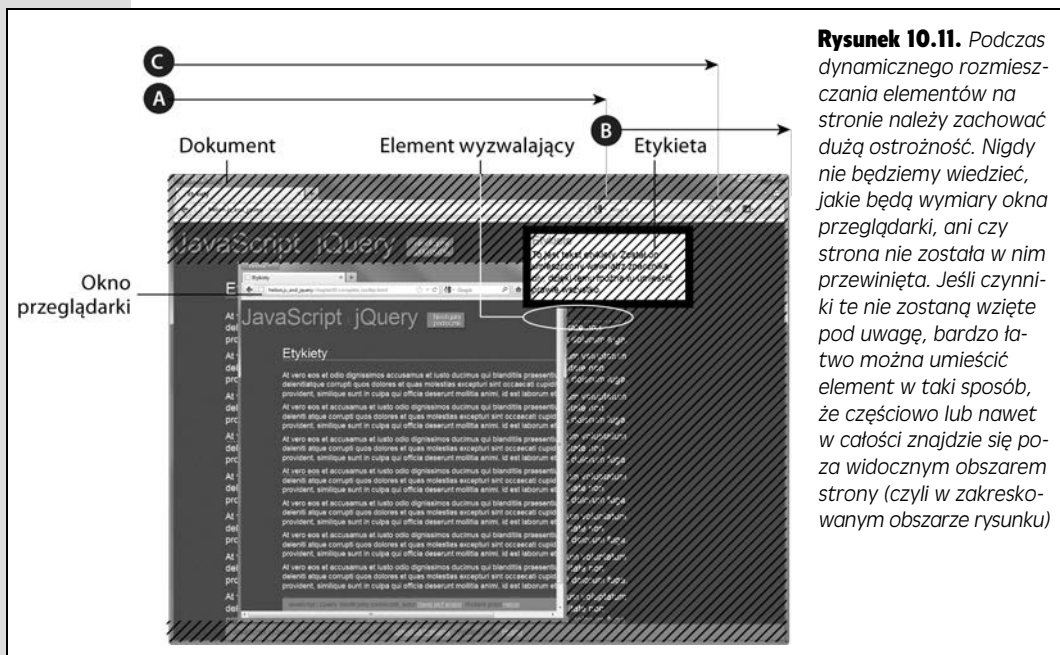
C

A

B

Dokument

Element wyzwalający

Etykieta

Okno przeglądarki

JavaScript jQuery

Etykiety

At vero eos et accusamus et iusto odio dignissimos ducimus qui blanditiis praesentium voluptatum deleniti atque corrupti quos dolores et quas molestias excepturi sint occaecati cupiditate non provident, similique sunt in culpa qui officia deserunt mollitia animi, id est laborum et dolorum fuga.

At vero eos et accusamus et iusto odio dignissimos ducimus qui blanditiis praesentium voluptatum deleniti atque corrupti quos dolores et quas molestias excepturi sint occaecati cupiditate non provident, similique sunt in culpa qui officia deserunt mollitia animi, id est laborum et dolorum fuga.

At vero eos et accusamus et iusto odio dignissimos ducimus qui blanditiis praesentium voluptatum deleniti atque corrupti quos dolores et quas molestias excepturi sint occaecati cupiditate non provident, similique sunt in culpa qui officia deserunt mollitia animi, id est laborum et dolorum fuga.

At vero eos et accusamus et iusto odio dignissimos ducimus qui blanditiis praesentium voluptatum deleniti atque corrupti quos dolores et quas molestias excepturi sint occaecati cupiditate non provident, similique sunt in culpa qui officia deserunt mollitia animi, id est laborum et dolorum fuga.

At vero eos et accusamus et iusto odio dignissimos ducimus qui blanditiis praesentium voluptatum deleniti atque corrupti quos dolores et quas molestias excepturi sint occaecati cupiditate non provident, similique sunt in culpa qui officia deserunt mollitia animi, id est laborum et dolorum fuga.

At vero eos et accusamus et iusto odio dignissimos ducimus qui blanditiis praesentium voluptatum deleniti atque corrupti quos dolores et quas molestias excepturi sint occaecati cupiditate non provident, similique sunt in culpa qui officia deserunt mollitia animi, id est laborum et dolorum fuga.

At vero eos et accusamus et iusto odio dignissimos ducimus qui blanditiis praesentium voluptatum deleniti atque corrupti quos dolores et quas molestias excepturi sint occaecati cupiditate non provident, similique sunt in culpa qui officia deserunt mollitia animi, id est laborum et dolorum fuga.

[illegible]

**Rysunek 10.11.** *Podczas dynamicznego rozmieszczania elementów na stronie należy zachować dużą ostrożność. Nigdy nie będziemy wiedzieć, jakie będą wymiary okna przeglądarki, ani czy strona nie została w nim przewinięta. Jeśli czynniki te nie zostaną wzięte pod uwagę, bardzo łatwo można umieścić element w taki sposób, że częściowo lub nawet w całości znajdzie się poza widocznym obszarem strony (czyli w zakreskowanym obszarze rysunku)*